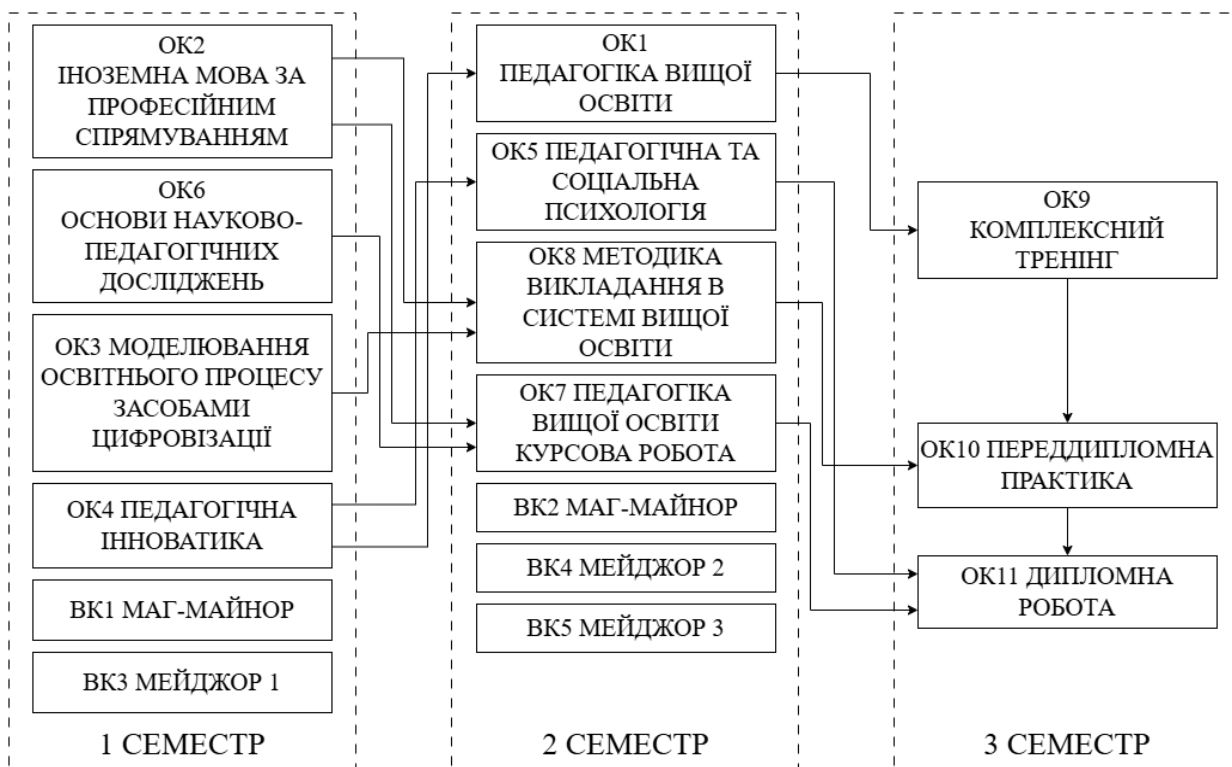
ОК2
ІНОЗЕМНА МОВА ЗА ПРОФЕСІЙНИМ СПРЯМУВАННЯМ

ОК6
ОСНОВИ НАУКОВО-ПЕДАГОГІЧНИХ ДОСЛІДЖЕНЬ

ОК3 МОДЕЛЮВАННЯ ОСВІТНЬОГО ПРОЦЕСУ ЗАСОБАМИ ЦИФРОВІЗАЦІЇ

ОК4 ПЕДАГОГІЧНА ІННОВАТИКА

ВК1 МАГ-МАЙНОР

ВК3 МЕЙДЖОР 1

1 СЕМЕСТР

ОК1
ПЕДАГОГІКА ВИЩОЇ ОСВІТИ

ОК5 ПЕДАГОГІЧНА ТА СОЦІАЛЬНА ПСИХОЛОГІЯ

ОК8 МЕТОДИКА ВИКЛАДАННЯ В СИСТЕМІ ВИЩОЇ ОСВІТИ

ОК7 ПЕДАГОГІКА ВИЩОЇ ОСВІТИ КУРСОВА РОБОТА

ВК2 МАГ-МАЙНОР

ВК4 МЕЙДЖОР 2

ВК5 МЕЙДЖОР 3

2 СЕМЕСТР

ОК9
КОМПЛЕКСНИЙ ТРЕНІНГ

ОК10 ПЕРЕДДИПЛОМНА ПРАКТИКА

ОК11 ДИПЛОМНА РОБОТА

3 СЕМЕСТР